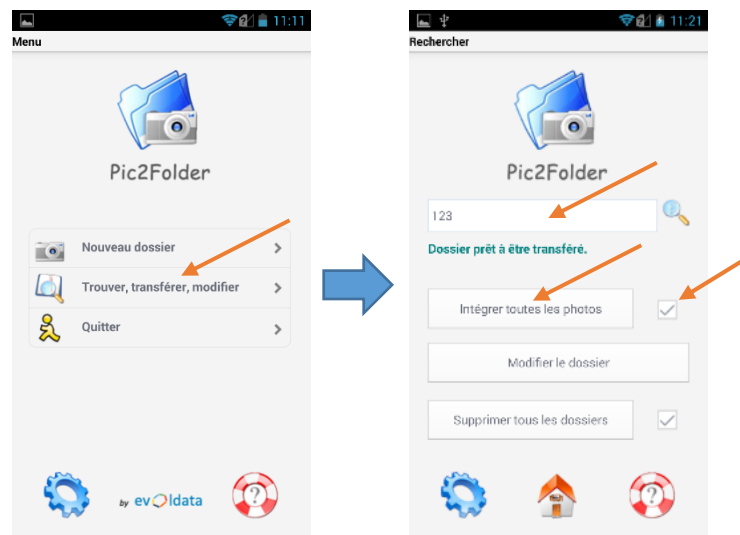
11:11
Menu

Pic2Folder

Nouveau dossier
Trouver, transférer, modifier
Quitter

by evoldata

11:21
Rechercher

Pic2Folder

123

Dossier prêt à être transféré.

Intégrer toutes les photos

Modifier le dossier

Supprimer tous les dossiers